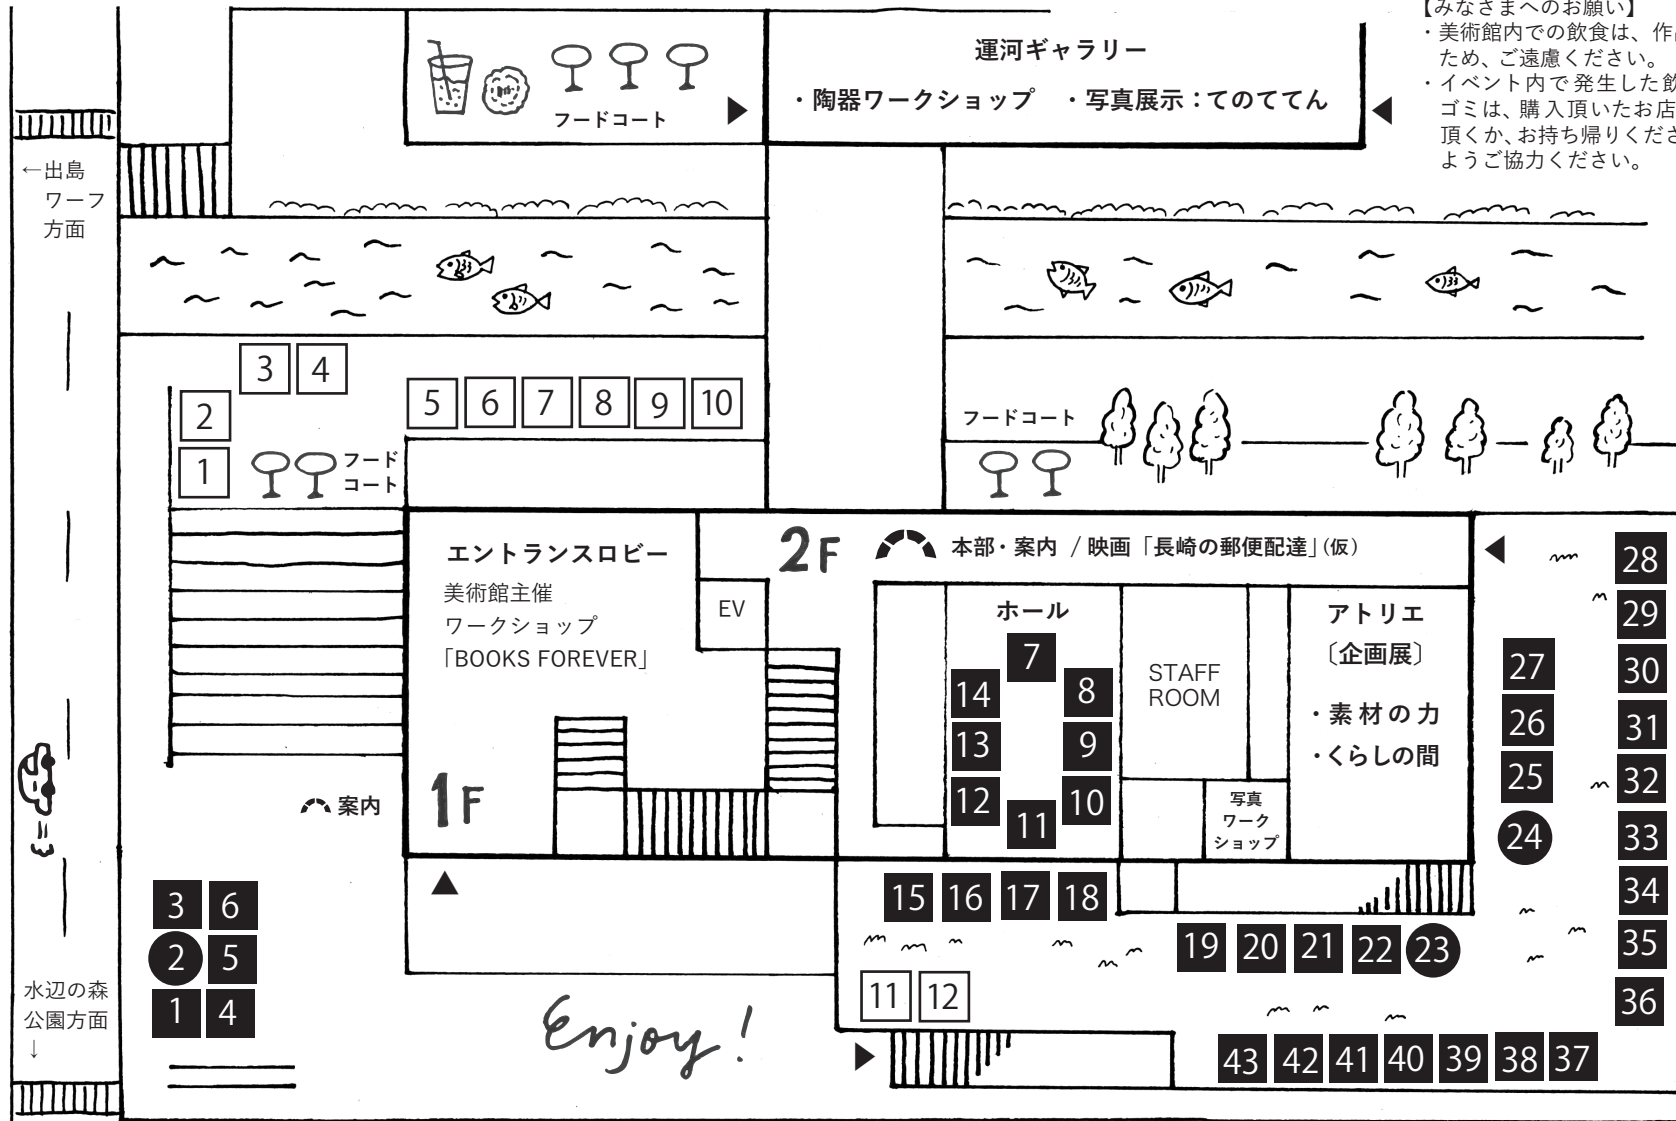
【みなさまへのお願い】
・美術館内での飲食は、作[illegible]
ため、ご遠慮ください。
・イベント内で発生した飲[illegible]
ゴミは、購入頂いたお店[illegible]
頂くか、お持ち帰りくださ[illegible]
ようご協力ください。

運河ギャラリー
・陶器ワークショップ　・写真展示：てのててん

フードコート

←出島
ワーフ
方面

3 4
2
1
フード
コート
5 6 7 8 9 10

フードコート

エントランスロビー
美術館主催
ワークショップ
「BOOKS FOREVER」

EV

2F
本部・案内 / 映画「長崎の郵便配達」(仮)

ホール
7
14 8
13 9
12 10
11

STAFF ROOM

写真
ワーク
ショップ

アトリエ
〔企画展〕
・素材の力
・くらしの間

1F
案内

28 29 30 31 32 33 34 35 36
27 26 25 24

15 16 17 18
19 20 21 22 23

3 6
2 5
1 4

11 12

水辺の森
公園方面
↓

Enjoy!

43 42 41 40 39 38 37